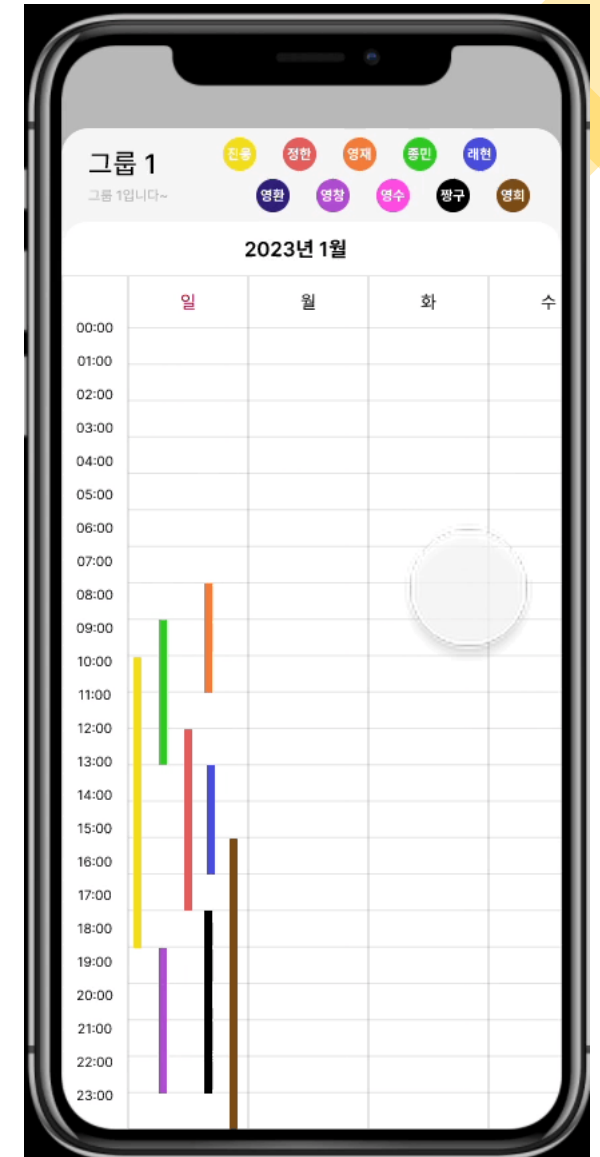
그룹 1
그룹 1입니다~

진용 정한 영재 종민 래현
영환 영창 영수 짱구 영희

2023년 1월

일 월 화 수

00:00
01:00
02:00
03:00
04:00
05:00
06:00
07:00
08:00
09:00
10:00
11:00
12:00
13:00
14:00
15:00
16:00
17:00
18:00
19:00
20:00
21:00
22:00
23:00